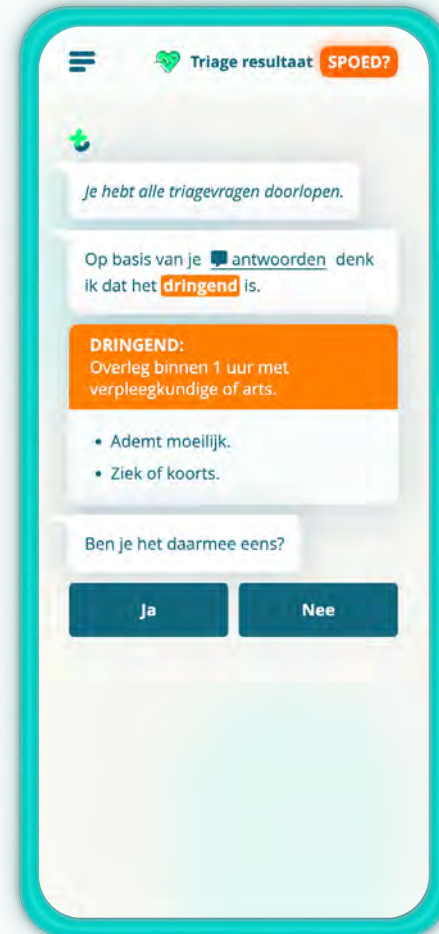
Triage resultaat SPOED?

Je hebt alle triagevragen doorlopen.

Op basis van je antwoorden denk ik dat het dringend is.

DRINGEND:
Overleg binnen 1 uur met verpleegkundige of arts.

• Ademt moeilijk.
• Ziek of koorts.

Ben je het daarmee eens?

Ja

Nee